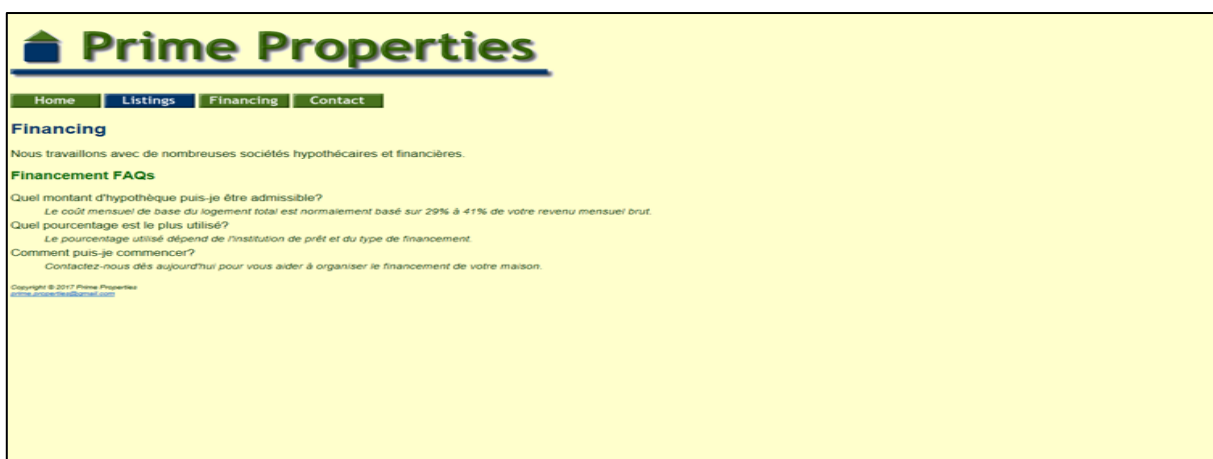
Prime Properties

Home | Listings | Financing | Contact

Financing

Nous travaillons avec de nombreuses sociétés hypothécaires et financières.

Financement FAQs

Quel montant d'hypothèque puis-je être admissible?

Le coût mensuel de base du logement total est normalement basé sur 29% à 41% de votre revenu mensuel brut.

Quel pourcentage est le plus utilisé?

Le pourcentage utilisé dépend de l'institution de prêt et du type de financement.

Comment puis-je commencer?

Contactez-nous dès aujourd'hui pour vous aider à organiser le financement de votre maison.

Copyright © 2017 Prime Properties
prime.properties@gmail.com